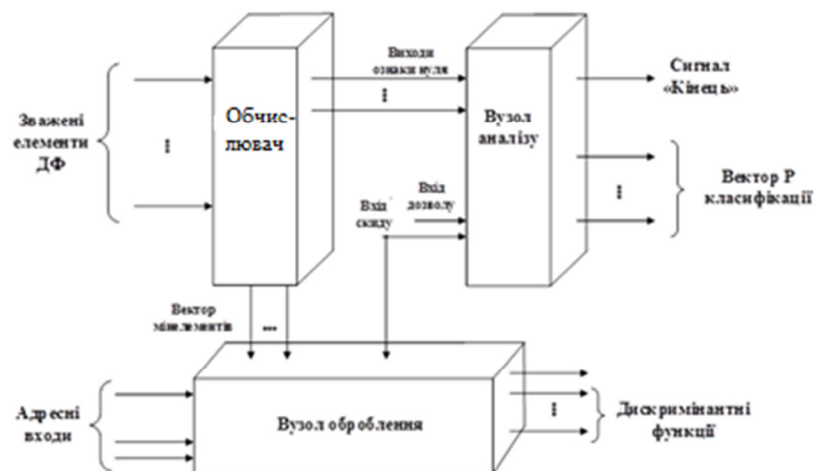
Зважені елементи ДФ

⁝

Обчислювач

Виходи ознаки нуля

⁝

Вузол аналізу

Сигнал «Кінець»

Вектор Р класифікації

⁝

Вхід скиду

Вхід дозволу

Вектор мінелементів

...

Адресні входи

Вузол оброблення

⁝

Дискримінантні функції